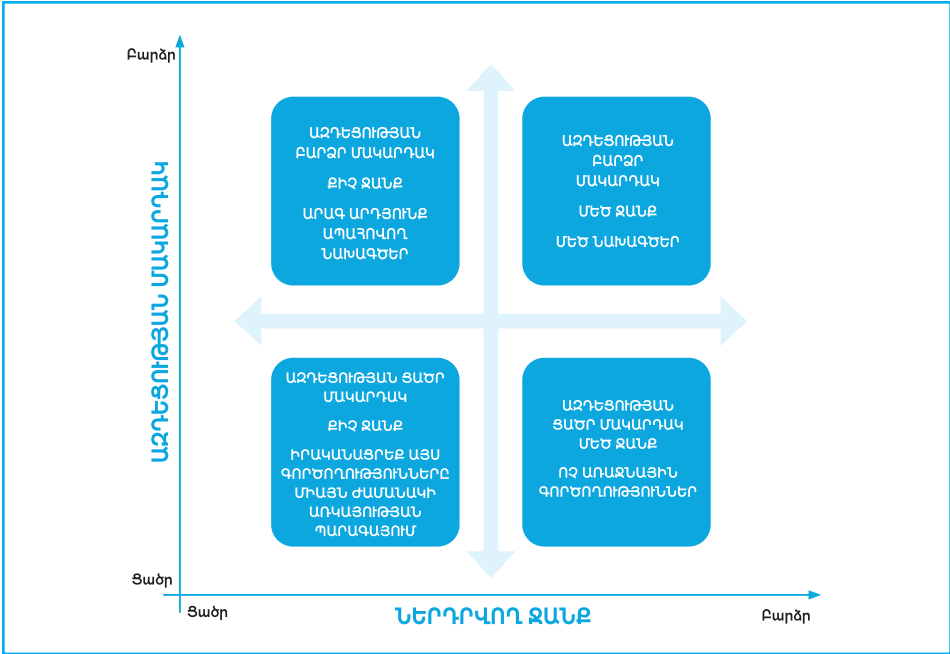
Բարձր

ԱԶԴԵՑՈՒԹՅԱՆ ՄԱԿԱՐԴԱԿ

Ցածր

ԱԶԴԵՑՈՒԹՅԱՆ ԲԱՐՁՐ ՄԱԿԱՐԴԱԿ

ՔԻՉ ՋԱՆՔ

ԱՐԱԳ ԱՐԴՅՈՒՆՔ ԱՊԱՀՈՎՈՂ ՆԱԽԱԳԾԵՐ

ԱԶԴԵՑՈՒԹՅԱՆ ԲԱՐՁՐ ՄԱԿԱՐԴԱԿ

ՄԵԾ ՋԱՆՔ

ՄԵԾ ՆԱԽԱԳԾԵՐ

ԱԶԴԵՑՈՒԹՅԱՆ ՑԱԾՐ ՄԱԿԱՐԴԱԿ

ՔԻՉ ՋԱՆՔ

ԻՐԱԿԱՆԱՑՐԵՔ ԱՅՍ ԳՈՐԾՈՂՈՒԹՅՈՒՆՆԵՐԸ ՄԻԱՅՆ ԺԱՄԱՆԱԿԻ ԱՌԿԱՅՈՒԹՅԱՆ ՊԱՐԱԳԱՅՈՒՄ

ԱԶԴԵՑՈՒԹՅԱՆ ՑԱԾՐ ՄԱԿԱՐԴԱԿ ՄԵԾ ՋԱՆՔ

ՈՉ ԱՌԱՋՆԱՅԻՆ ԳՈՐԾՈՂՈՒԹՅՈՒՆՆԵՐ

Ցածր

ՆԵՐԴՐՎՈՂ ՋԱՆՔ

Բարձր